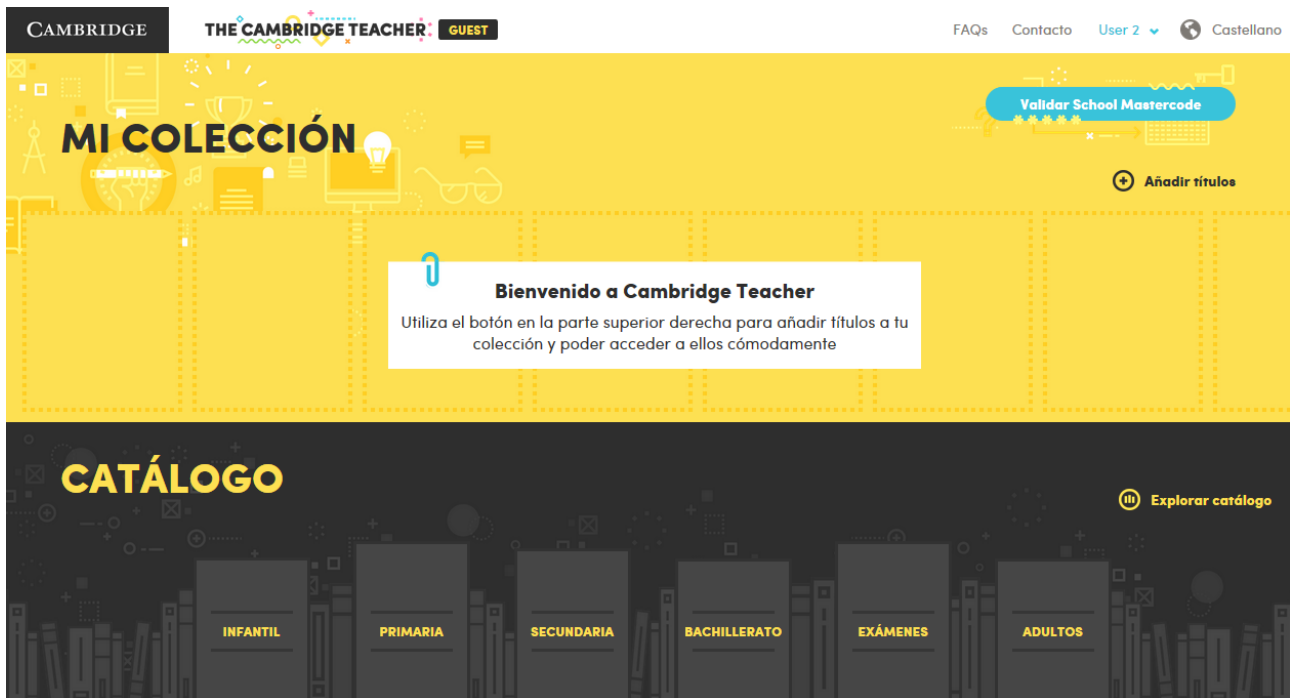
CAMBRIDGE

THE CAMBRIDGE TEACHER GUEST

FAQs Contacto User 2 Castellano

MI COLECCIÓN

Validar School Mastercode

Añadir títulos

Bienvenido a Cambridge Teacher

Utiliza el botón en la parte superior derecha para añadir títulos a tu colección y poder acceder a ellos cómodamente

CATÁLOGO

Explorar catálogo

INFANTIL

PRIMARIA

SECUNDARIA

BACHILLERATO

EXÁMENES

ADULTOS